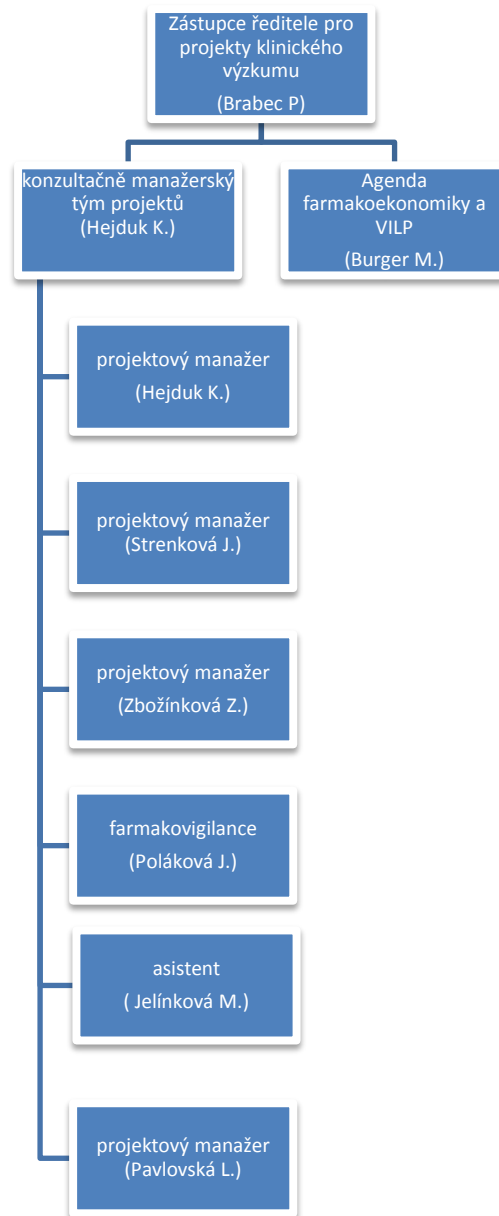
Zástupce ředitele pro projekty klinického výzkumu
(Brabec P)

konzultačně manažerský tým projektů
(Hejduk K.)

Agenda farmakoekonomiky a VILP
(Burger M.)

projektový manažer
(Hejduk K.)

projektový manažer
(Strenková J.)

projektový manažer
(Zbožínková Z.)

farmakovigilance
(Poláková J.)

asistent
( Jelínková M.)

projektový manažer
(Pavlovská L.)